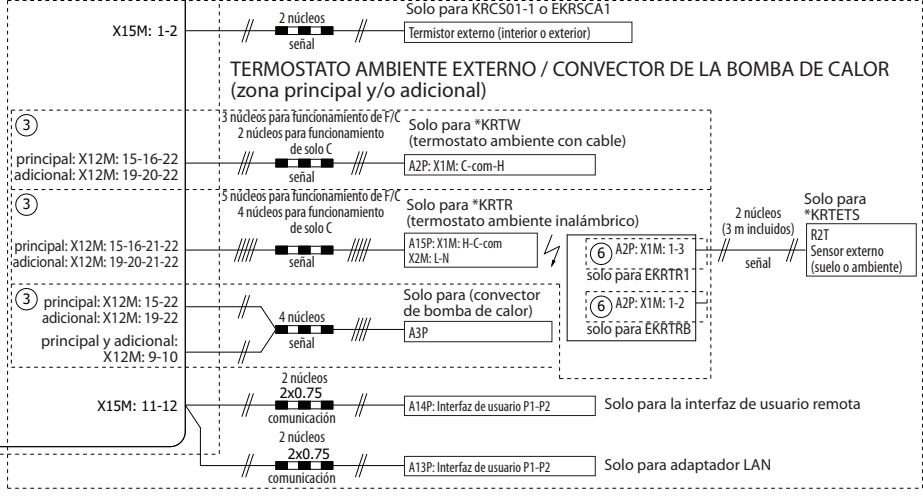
X15M: 1-2

2 núcleos
señal

Solo para KRCS01-1 o EKRSCA1
Termistor externo (interior o exterior)

TERMOSTATO AMBIENTE EXTERNO / CONVECTOR DE LA BOMBA DE CALOR (zona principal y/o adicional)

3
principal: X12M: 15-16-22
adicional: X12M: 19-20-22

3 núcleos para funcionamiento de F/C
2 núcleos para funcionamiento de solo C
señal

Solo para *KRTW
(termostato ambiente con cable)
A2P: X1M: C-com-H

3
principal: X12M: 15-16-21-22
adicional: X12M: 19-20-21-22

5 núcleos para funcionamiento de F/C
4 núcleos para funcionamiento de solo C
señal

Solo para *KRTR
(termostato ambiente inalámbrico)
A15P: X1M: H-C-com
X2M: L-N

6 A2P: X1M: 1-3
solo para EKRTR1

6 A2P: X1M: 1-2
solo para EKRTRB

2 núcleos
(3 m incluidos)
señal

Solo para
*KRTETS
R2T
Sensor externo
(suelo o ambiente)

3 principal: X12M: 15-22
adicional: X12M: 19-22
principal y adicional:
X12M: 9-10

4 núcleos
señal

Solo para (convector de bomba de calor)
A3P

X15M: 11-12

2 núcleos
2x0.75
comunicación
A14P: Interfaz de usuario P1-P2
Solo para la interfaz de usuario remota

2 núcleos
2x0.75
comunicación
A13P: Interfaz de usuario P1-P2
Solo para adaptador LAN